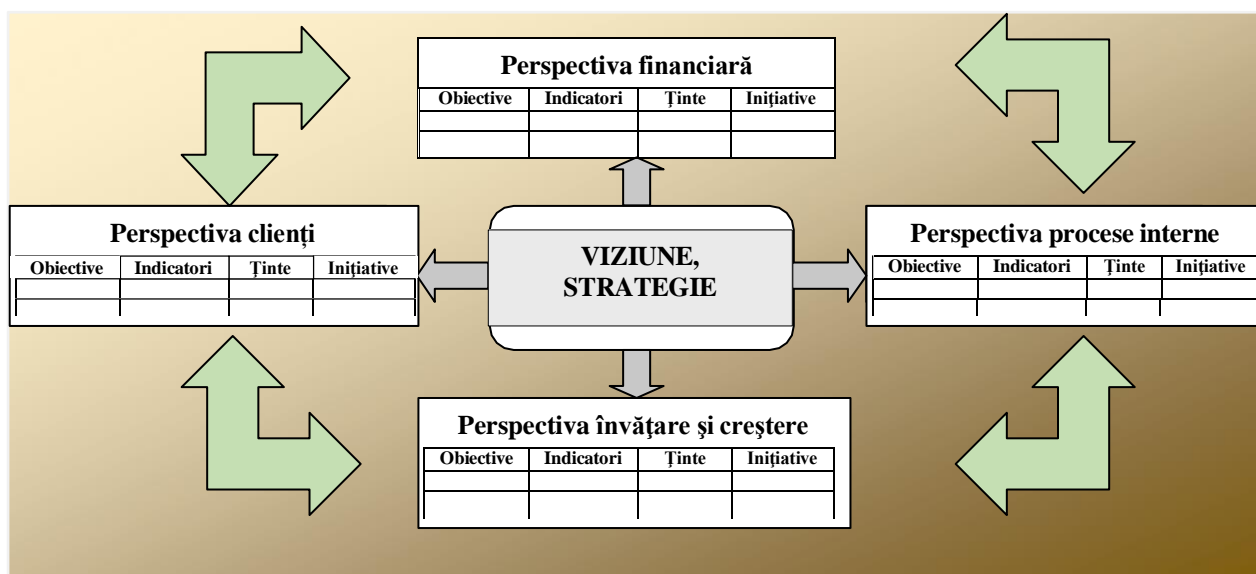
Perspectiva financiară

| Obiective | Indicatori | Ținte | Inițiative |
|---|---|---|---|
| | | | |
| | | | |

Perspectiva clienți

| Obiective | Indicatori | Ținte | Inițiative |
|---|---|---|---|
| | | | |
| | | | |

VIZIUNE, STRATEGIE

Perspectiva procese interne

| Obiective | Indicatori | Ținte | Inițiative |
|---|---|---|---|
| | | | |
| | | | |

Perspectiva învățare și creștere

| Obiective | Indicatori | Ținte | Inițiative |
|---|---|---|---|
| | | | |
| | | | |